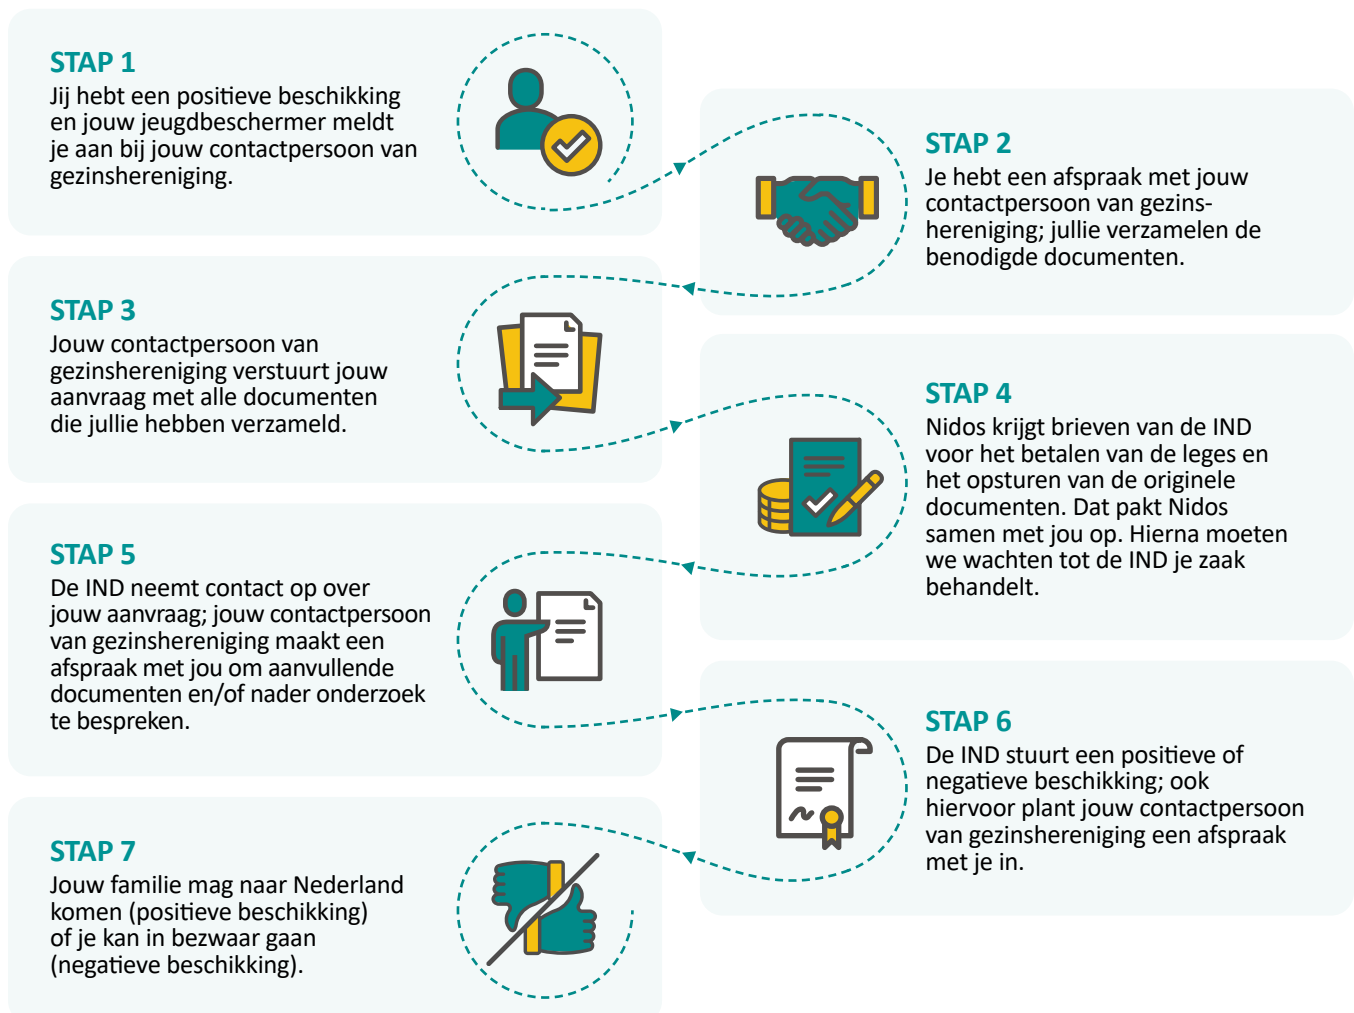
STAP 1
Jij hebt een positieve beschikking en jouw jeugdbeschermer meldt je aan bij jouw contactpersoon van gezinshereniging.

STAP 2
Je hebt een afspraak met jouw contactpersoon van gezinshereniging; jullie verzamelen de benodigde documenten.

STAP 3
Jouw contactpersoon van gezinshereniging verstuurt jouw aanvraag met alle documenten die jullie hebben verzameld.

STAP 4
Nidos krijgt brieven van de IND voor het betalen van de leges en het opsturen van de originele documenten. Dat pakt Nidos samen met jou op. Hierna moeten we wachten tot de IND je zaak behandelt.

STAP 5
De IND neemt contact op over jouw aanvraag; jouw contactpersoon van gezinshereniging maakt een afspraak met jou om aanvullende documenten en/of nader onderzoek te bespreken.

STAP 6
De IND stuurt een positieve of negatieve beschikking; ook hiervoor plant jouw contactpersoon van gezinshereniging een afspraak met je in.

STAP 7
Jouw familie mag naar Nederland komen (positieve beschikking) of je kan in bezwaar gaan (negatieve beschikking).